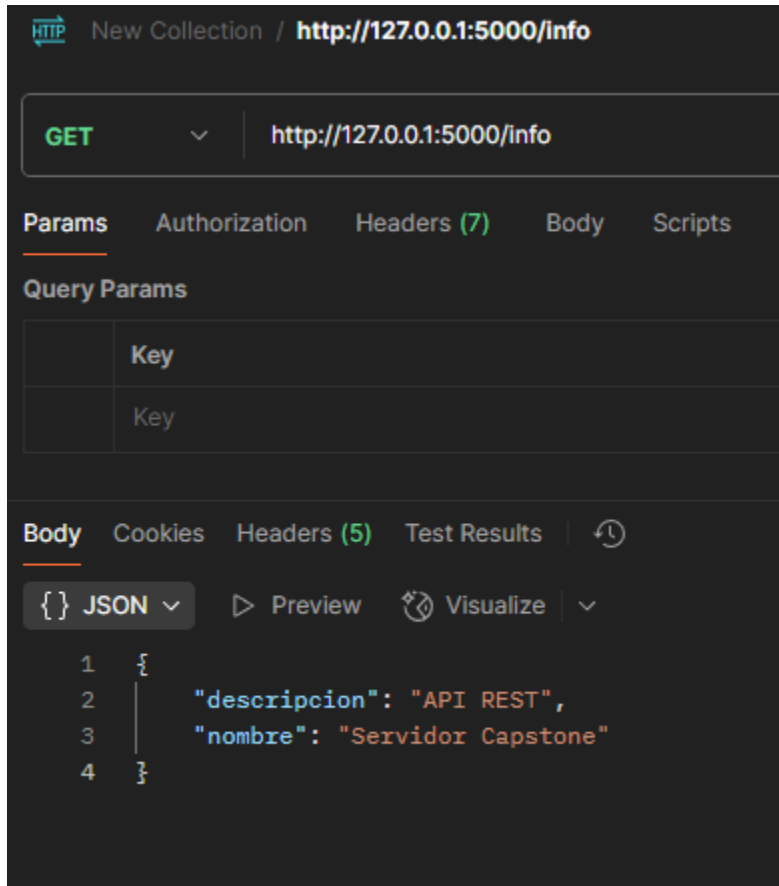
HTTP New Collection / http://127.0.0.1:5000/info

GET http://127.0.0.1:5000/info

Params Authorization Headers (7) Body Scripts

Query Params

| | Key |
|---|---|
| | Key |

Body Cookies Headers (5) Test Results

{ } JSON Preview Visualize

1 {
2 "descripcion": "API REST",
3 "nombre": "Servidor Capstone"
4 }